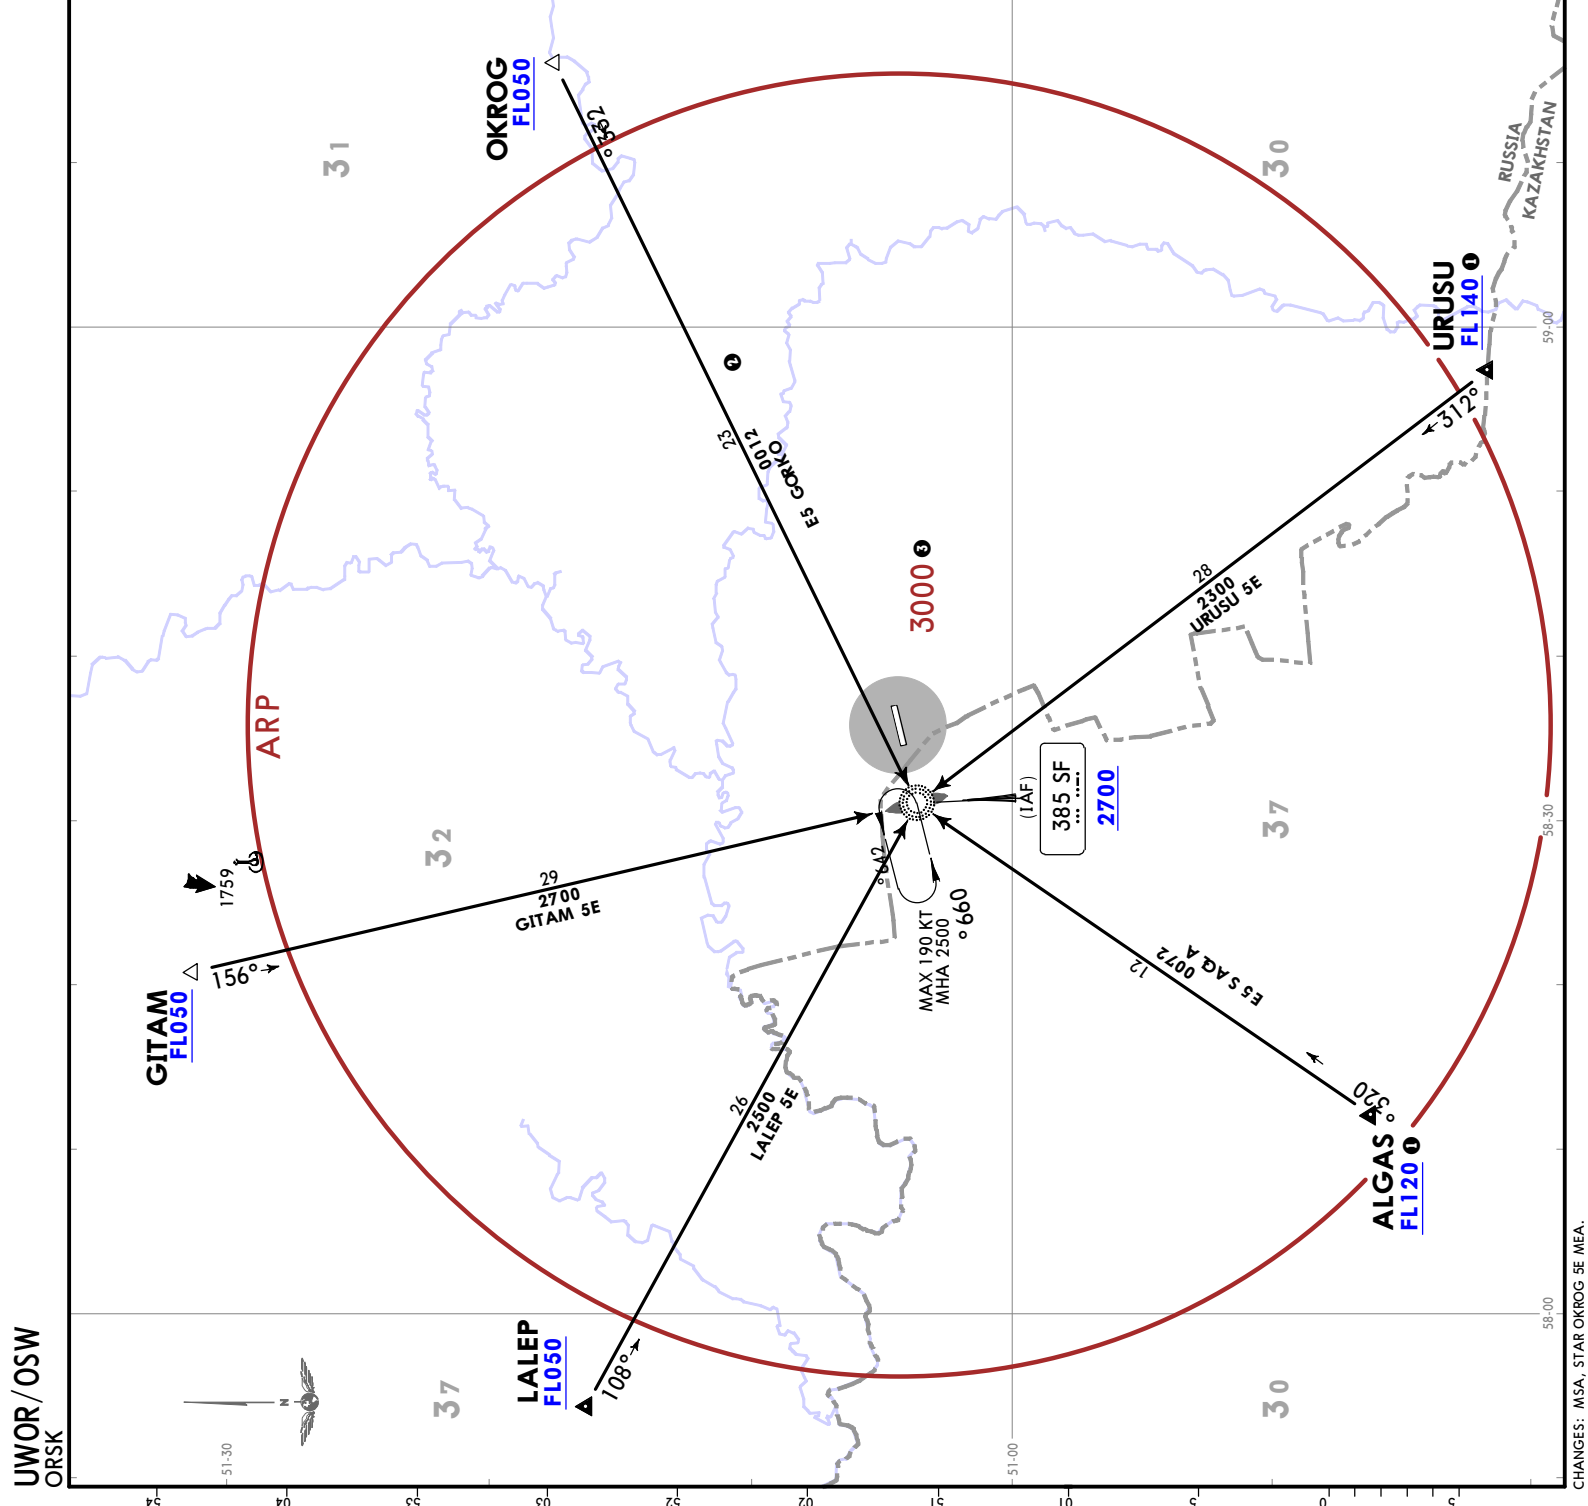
UWOR/OSW
ORSK

OKROG
FL050
332°
23
0012
E5 GORKO
2
3000 3
31
30
RUSSIA
KAZAKHSTAN
URUSU 1
FL140
312°
28
2300
URUSU 5E
ARP
32
1759
GITAM
FL050
156°
29
2700
GITAM 5E
(IAF)
385 SF
2700
37
042°
099°
MAX 190 KT
MHA 2500
12
0072
E5 SAGA
320°
ALGAS 1
FL120
26
2500
LALEP 5E
LALEP
FL050
108°
37
30
59-00
58-30
58-00
51-30
51-00
54
04
53
03
52
02
51
01
5
0
5
CHANGES: MSA, STAR OKROG 5E MEA.